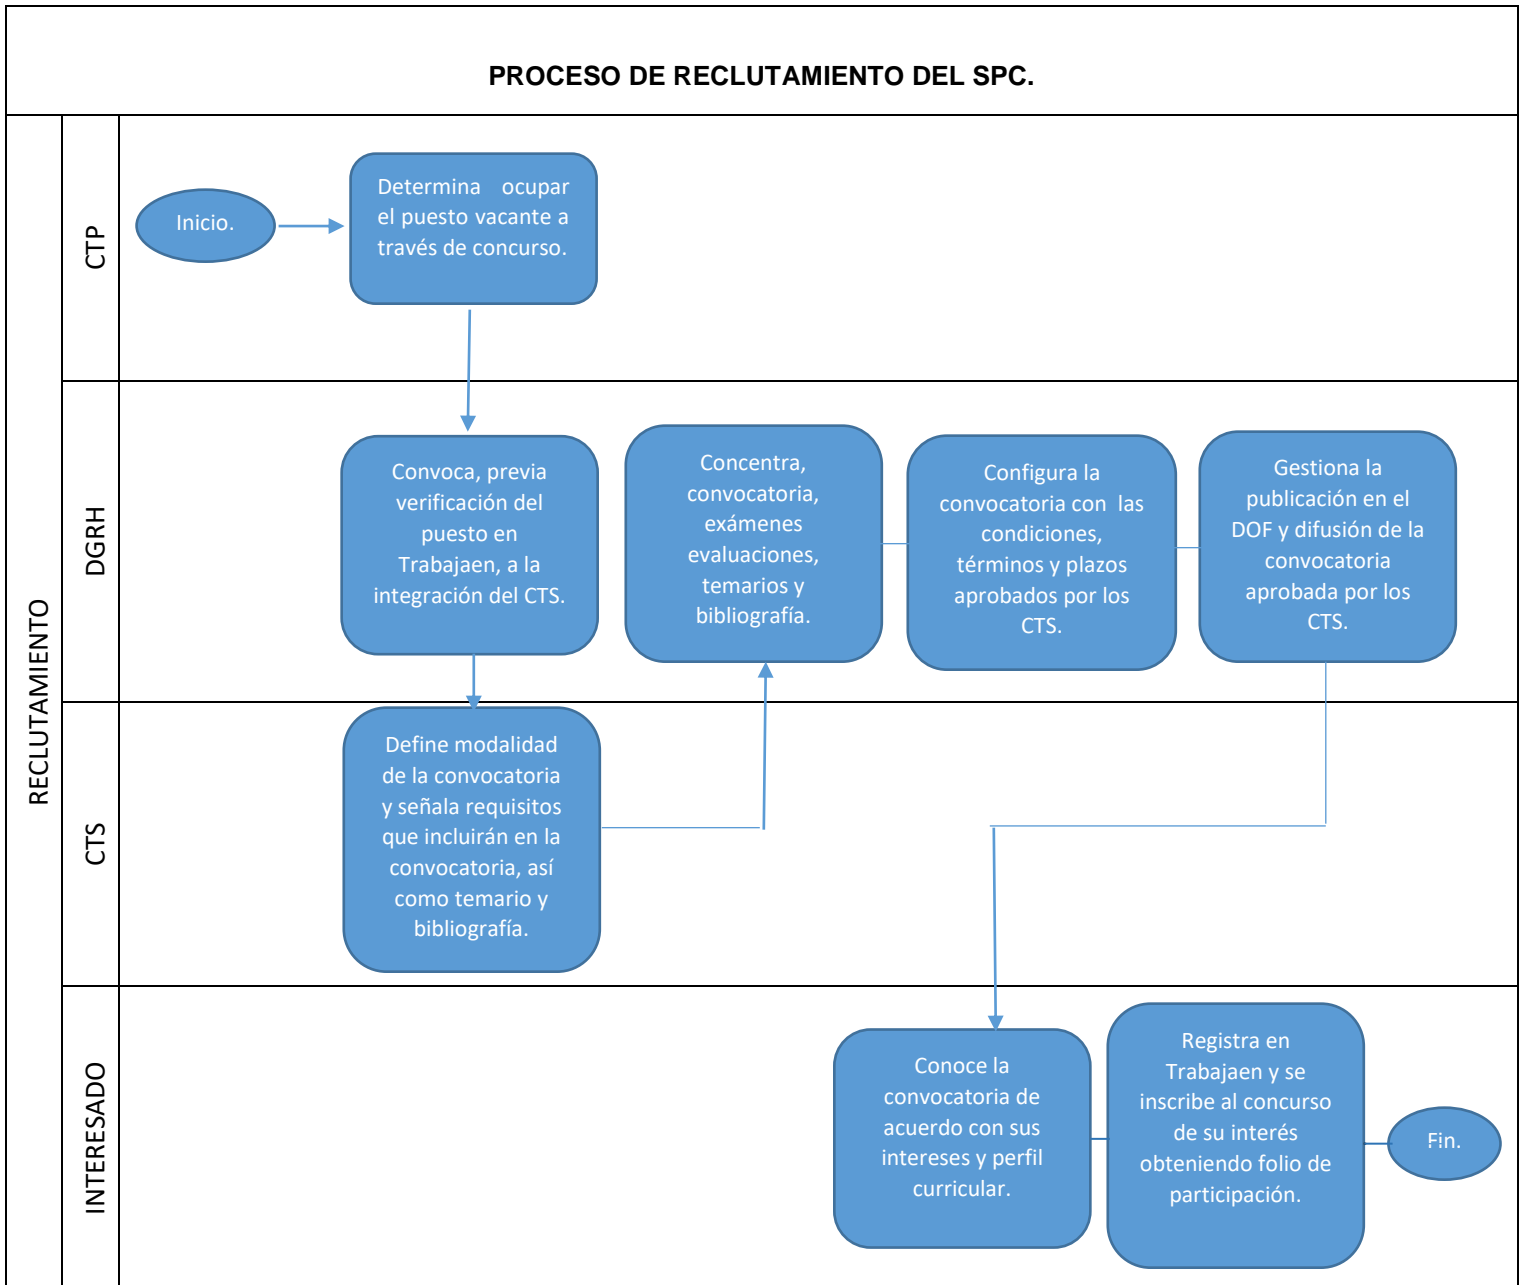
PROCESO DE RECLUTAMIENTO DEL SPC.

RECLUTAMIENTO

CTP

Inicio.

Determina ocupar el puesto vacante a través de concurso.

DGRH

Convoca, previa verificación del puesto en Trabajaen, a la integración del CTS.

Concentra, convocatoria, exámenes evaluaciones, temarios y bibliografía.

Configura la convocatoria con las condiciones, términos y plazos aprobados por los CTS.

Gestiona la publicación en el DOF y difusión de la convocatoria aprobada por los CTS.

CTS

Define modalidad de la convocatoria y señala requisitos que incluirán en la convocatoria, así como temario y bibliografía.

INTERESADO

Conoce la convocatoria de acuerdo con sus intereses y perfil curricular.

Registra en Trabajaen y se inscribe al concurso de su interés obteniendo folio de participación.

Fin.